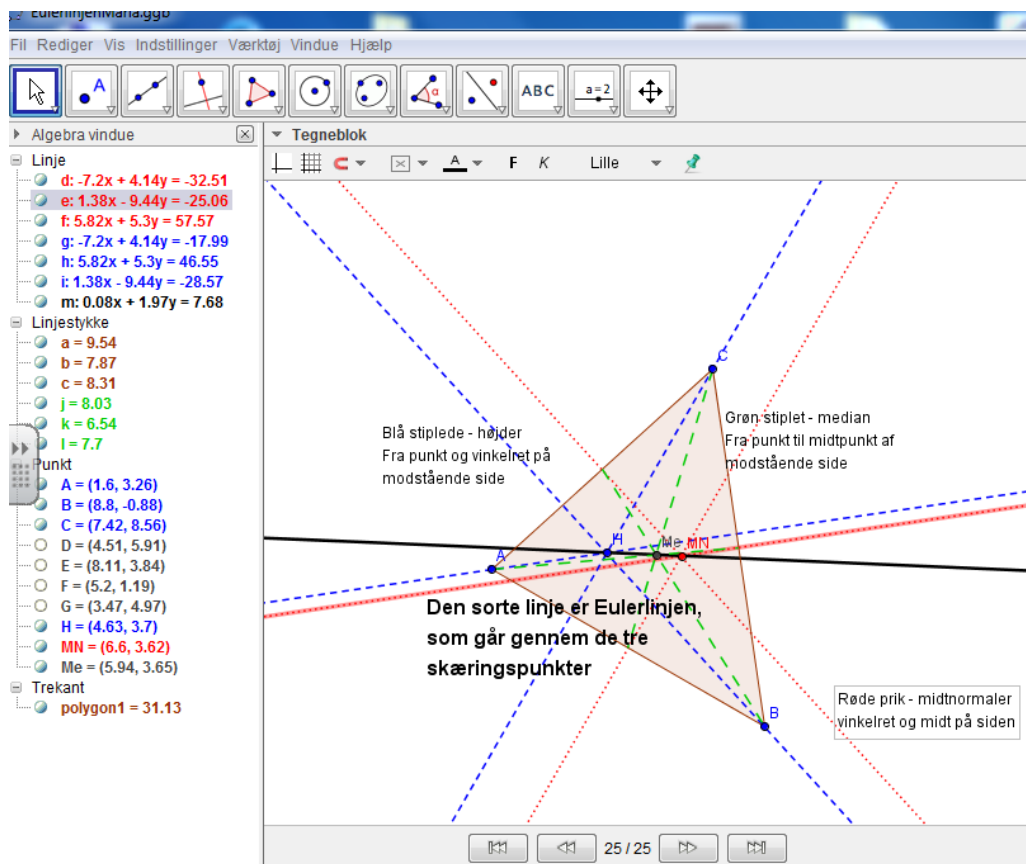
EulerlinjenMaria.ggb

Fil Rediger Vis Indstillinger Værktøj Vindue Hjælp

ABC
a = 2

Algebra vindue
Linje
d: -7.2x + 4.14y = -32.51
e: 1.38x - 9.44y = -25.06
f: 5.82x + 5.3y = 57.57
g: -7.2x + 4.14y = -17.99
h: 5.82x + 5.3y = 46.55
i: 1.38x - 9.44y = -28.57
m: 0.08x + 1.97y = 7.68
Linjestykke
a = 9.54
b = 7.87
c = 8.31
j = 8.03
k = 6.54
l = 7.7
Punkt
A = (1.6, 3.26)
B = (8.8, -0.88)
C = (7.42, 8.56)
D = (4.51, 5.91)
E = (8.11, 3.84)
F = (5.2, 1.19)
G = (3.47, 4.97)
H = (4.63, 3.7)
MN = (6.6, 3.62)
Me = (5.94, 3.65)
Trekant
polygon1 = 31.13

Tegneblok
A
F
K
Lille

C
Blå stiplede - højder
Fra punkt og vinkelret på modstående side
Grøn stiplet - median
Fra punkt til midtpunkt af modstående side
A
H
Me
MN
Den sorte linje er Eulerlinjen, som går gennem de tre skæringspunkter
Røde prik - midtnormaler
vinkelret og midt på siden
B

25 / 25